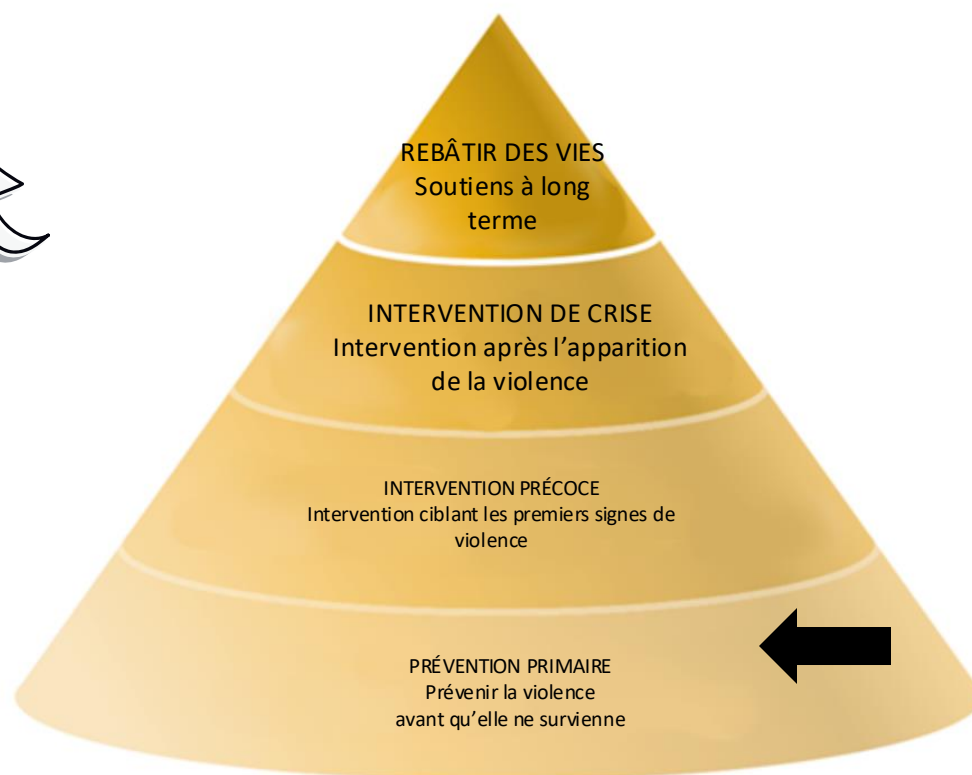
REBÂTIR DES VIES
Soutiens à long terme

INTERVENTION DE CRISE
Intervention après l’apparition de la violence

INTERVENTION PRÉCOCE
Intervention ciblant les premiers signes de violence

PRÉVENTION PRIMAIRE
Prévenir la violence avant qu’elle ne survienne